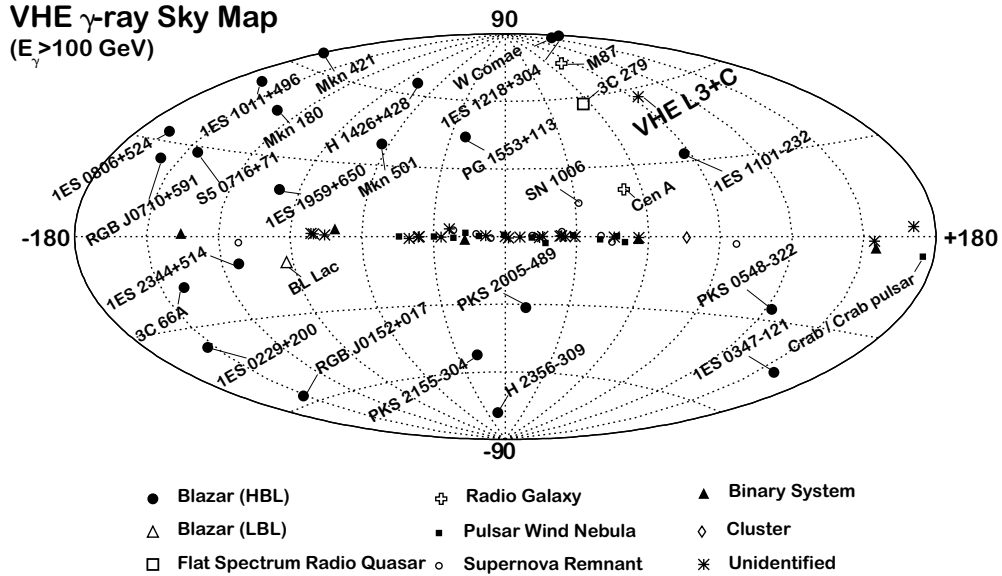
VHE $\gamma$-ray Sky Map
($E_{\gamma}$ >100 GeV)

90

-180

+180

-90

W Comae
M87
3C 279
VHE L3+C
1ES 1218+304
Mkn 421
1ES 1011+496
Mkn 180
H 1426+428
1ES 0806+524
S5 0716+71
RGB J0710+591
1ES 1959+650
Mkn 501
PG 1553+113
SN 1006
Cen A
1ES 1101-232
1ES 2344+514
BL Lac
3C 66A
PKS 2005-489
PKS 0548-322
1ES 0229+200
RGB J0152+017
PKS 2155-304
H 2356-309
1ES 0347-121
Crab / Crab pulsar

Blazar (HBL)
Radio Galaxy
Binary System
Blazar (LBL)
Pulsar Wind Nebula
Cluster
Flat Spectrum Radio Quasar
Supernova Remnant
Unidentified